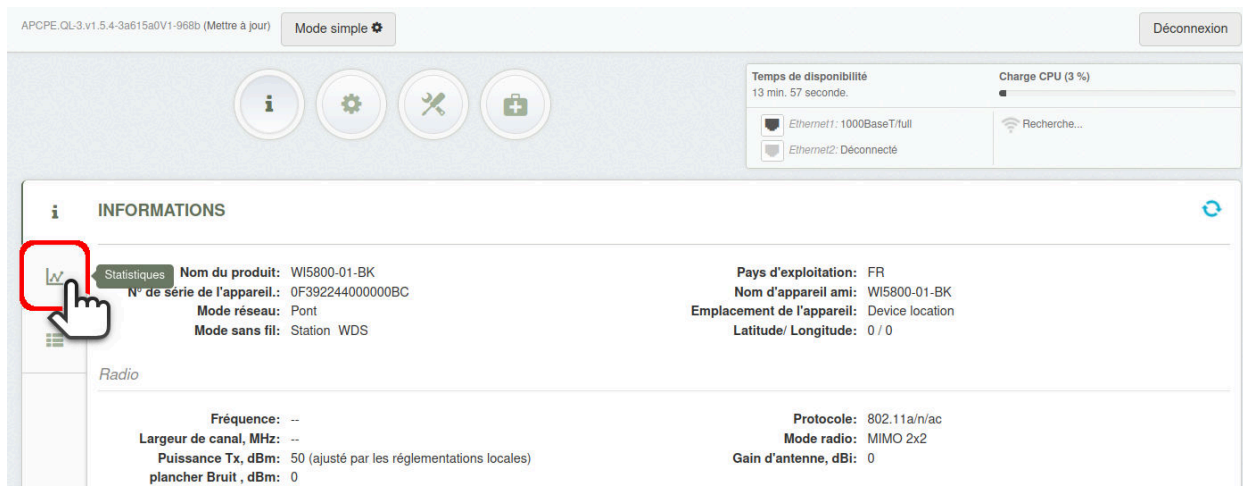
APCPE.QL-3.v1.5.4-3a615a0V1-968b (Mettre à jour)

Mode simple

Déconnexion

Temps de disponibilité
13 min. 57 seconde.

Charge CPU (3 %)

Ethernet1: 1000BaseT/full

Ethernet2: Déconnecté

Recherche...

INFORMATIONS

Statistiques

Nom du produit: WI5800-01-BK
N° de série de l'appareil.: 0F392244000000BC
Mode réseau: Pont
Mode sans fil: Station WDS

Pays d'exploitation: FR
Nom d'appareil ami: WI5800-01-BK
Emplacement de l'appareil: Device location
Latitude/ Longitude: 0 / 0

Radio

Fréquence: --
Largeur de canal, MHz: --
Puissance Tx, dBm: 50 (ajusté par les réglementations locales)
plancher Bruit , dBm: 0

Protocole: 802.11a/n/ac
Mode radio: MIMO 2x2
Gain d'antenne, dBi: 0